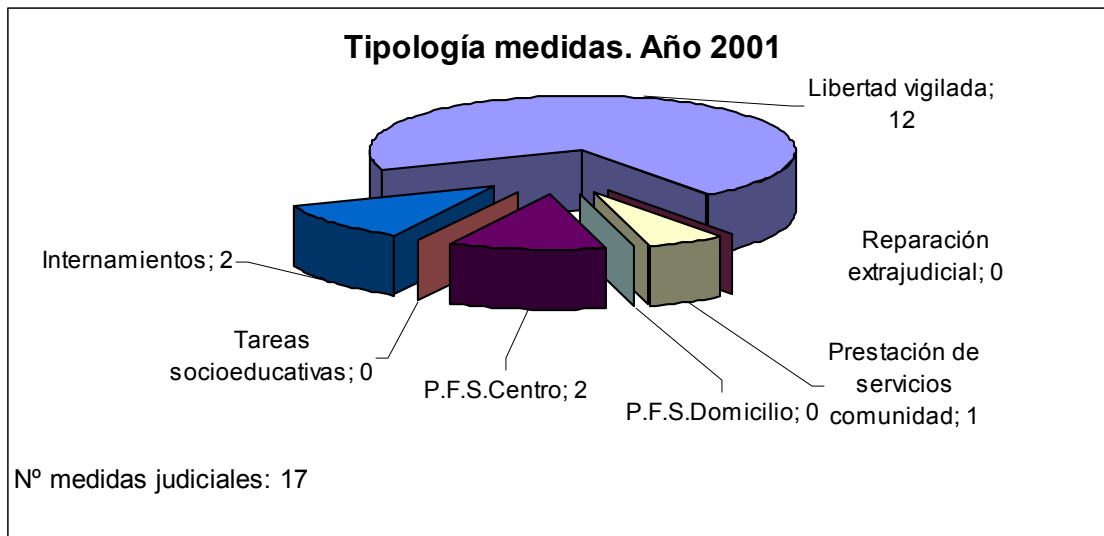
Tipología medidas. Año 2001

Libertad vigilada; 12

Reparación extrajudicial; 0

Internamientos; 2

Tareas socioeducativas; 0

P.F.S.Centro; 2

P.F.S.Domicilio; 0

Prestación de servicios comunidad; 1

Nº medidas judiciales: 17